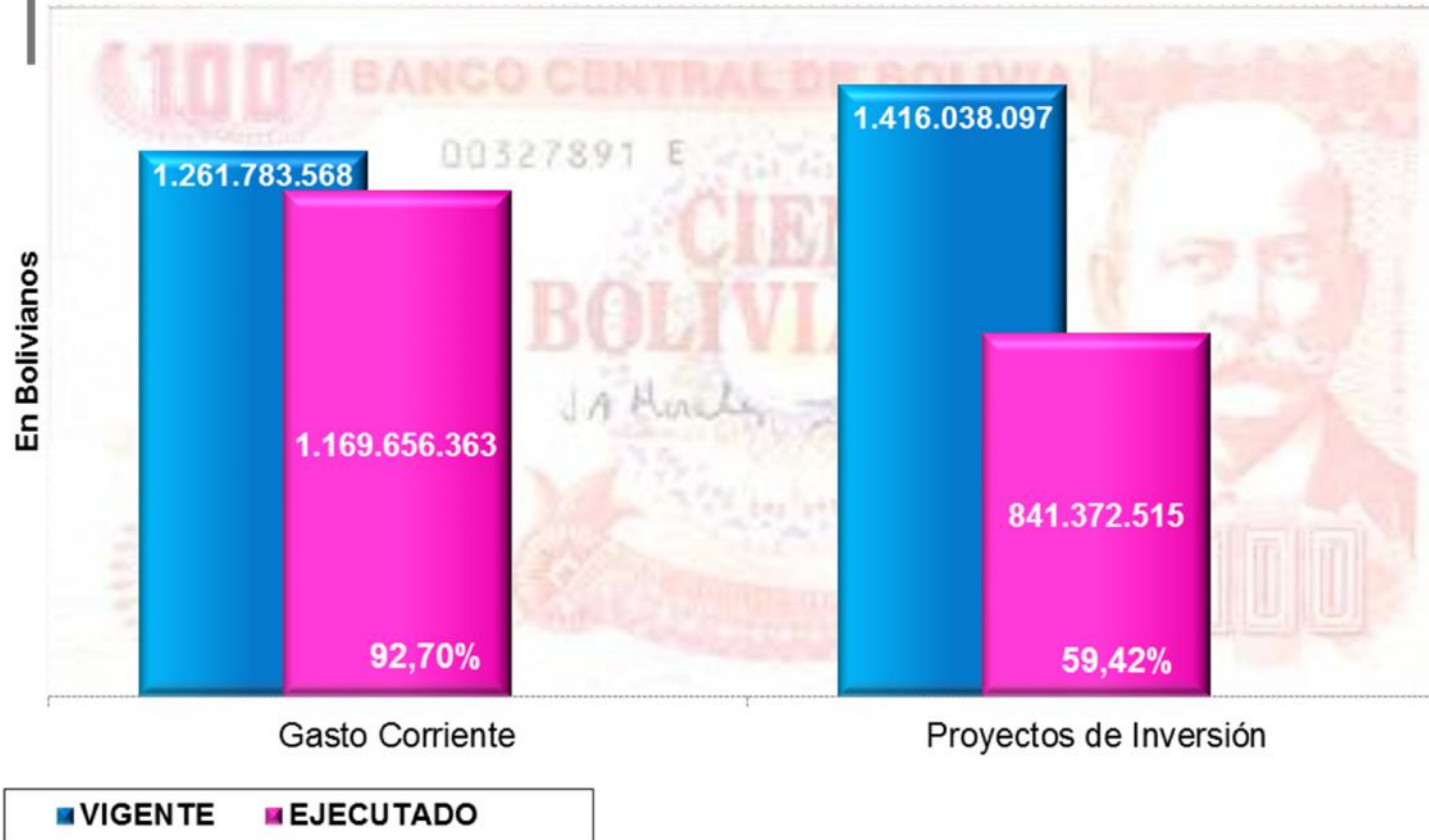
100 BANCO CENTRAL DE BOLIVIA

00327891 E

CIEN BOLIVIA

100

En Bolivianos

1.261.783.568

1.169.656.363

92,70%

1.416.038.097

841.372.515

59,42%

Gasto Corriente

Proyectos de Inversión

VIGENTE EJECUTADO